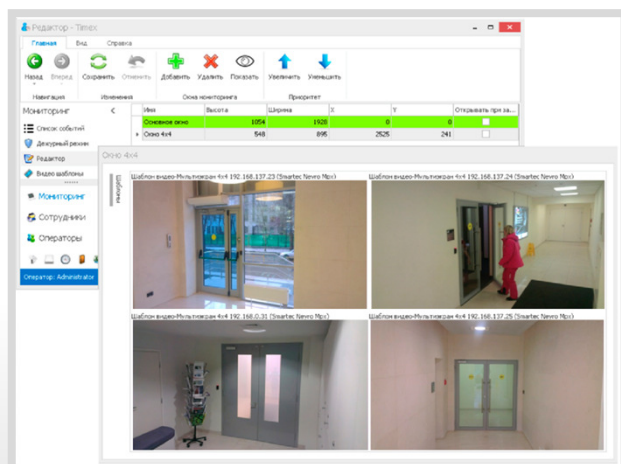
Редактор - Timex

Главная Вид Справка

Назад Вперед Сохранить Отменить Добавить Удалить Показать Увеличить Уменьшить

Навигация Изменения Окна мониторинга Приоритет

Мониторинг

Список событий

Дежурный режим

Редактор

Видео шаблоны

Мониторинг

Сотрудники

Операторы

Оператор: Administrator

| | Имя | Высота | Ширина | X | Y | Открывать при за... |
|---|---|---|---|---|---|---|
| | Основное окно | 1054 | 1928 | 0 | 0 | |
| ▸ | Окно 4x4 | 548 | 895 | 2525 | 241 | |

Окно 4x4

Шаблоны

Шаблон видео-Мультиэкран 4x4 192.168.137.23 (Smartec Nevo Mpx)

Шаблон видео-Мультиэкран 4x4 192.168.137.24 (Smartec Nevo Mpx)

Шаблон видео-Мультиэкран 4x4 192.168.0.31 (Smartec Nevo Mpx)

Шаблон видео-Мультиэкран 4x4 192.168.137.25 (Smartec Nevo Mpx)